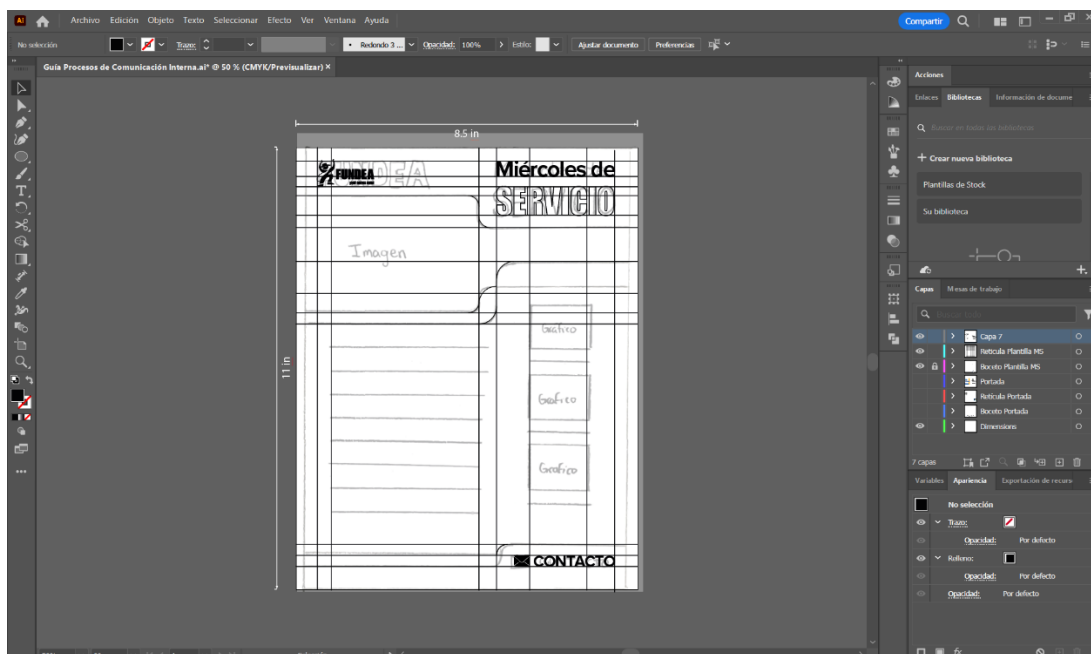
Ai Archivo Edición Objeto Texto Seleccionar Efecto Ver Ventana Ayuda

Compartir

No selección

Trazo:

• Redondo 3 ...

Opacidad: 100%

Estilo:

Ajustar documento

Preferencias

Guía Procesos de Comunicación Interna.ai* @ 50 % (CMYK/Previsualizar) ×

8.5 in

11 in

FUNDEA

FUNDEA

Miércoles de

SERVICIO

Imagen

Grafico

Grafico

Grafico

CONTACTO

Acciones

Enlaces Bibliotecas Información de docume

Buscar en todas las bibliotecas

+ Crear nueva biblioteca

Plantillas de Stock

Su biblioteca

Capas Mesas de trabajo

Capa 7

Retícula Plantilla MS

Boceto Plantilla MS

Portada

Retícula Portada

Boceto Portada

Dimensiones

7 capas

Variables Apariencia Exportación de recurs

No selección

Trazo:

Opacidad: Por defecto

Relleno:

Opacidad: Por defecto

Opacidad: Por defecto